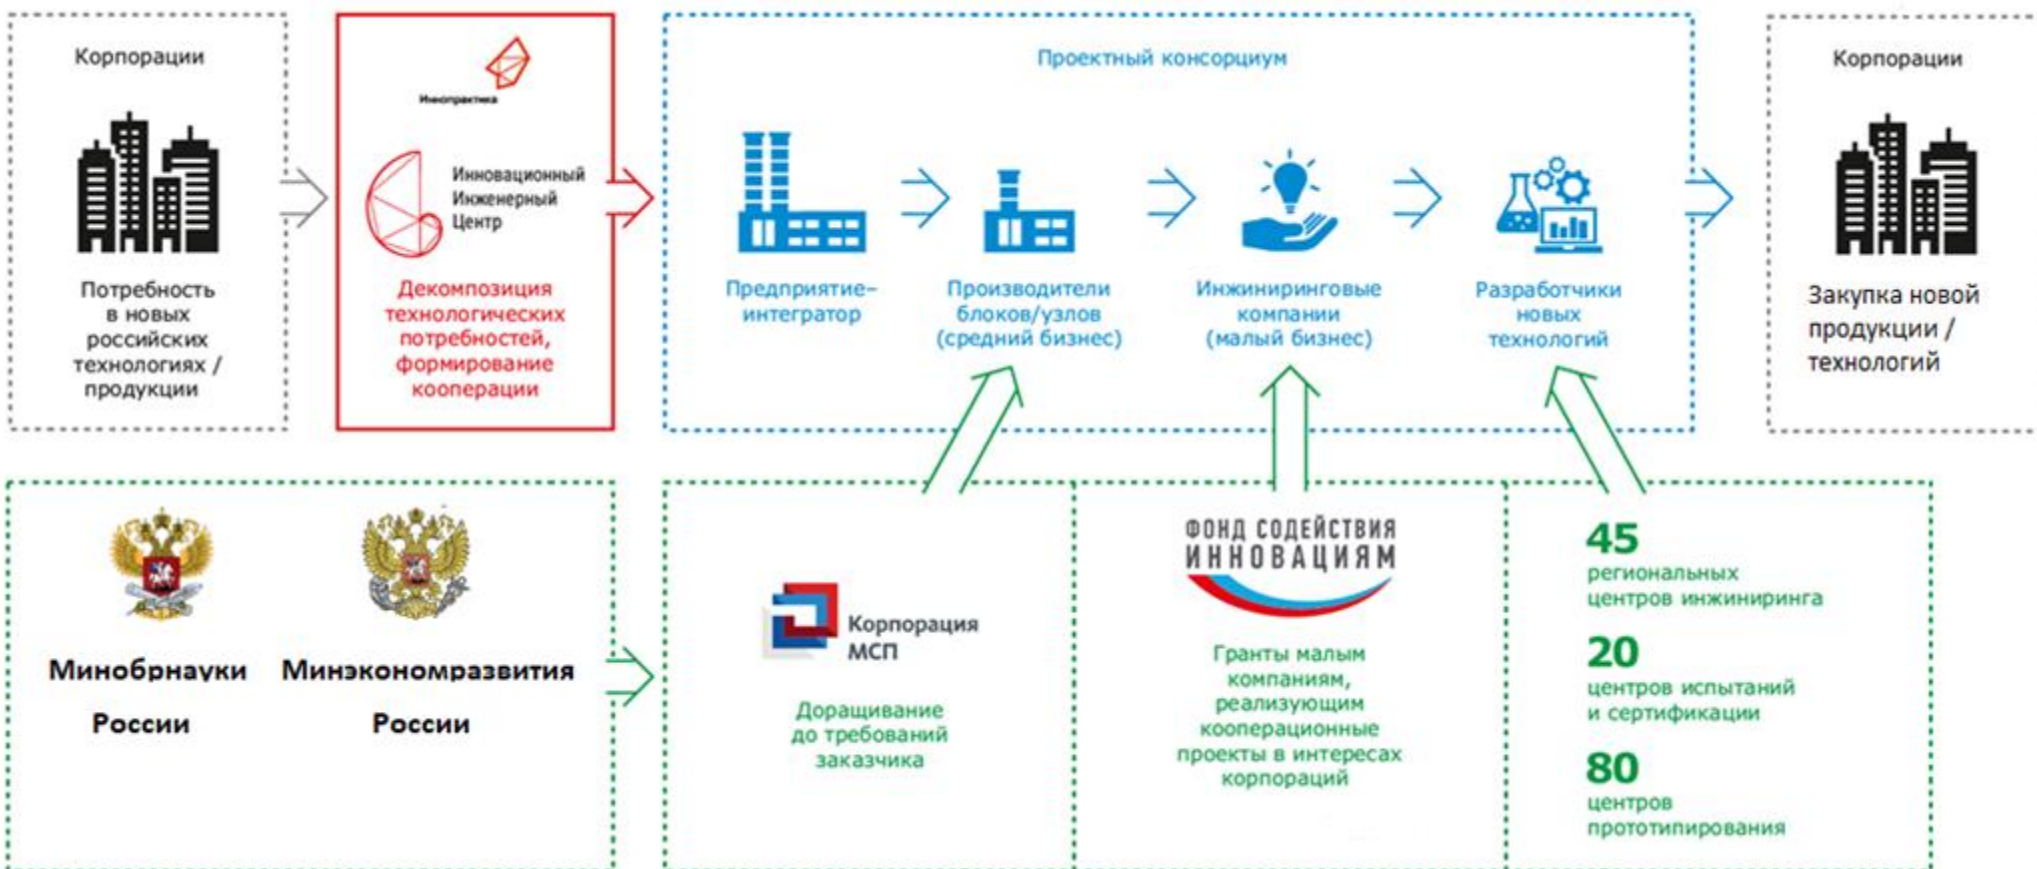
Корпорации

Потребность в новых российских технологиях / продукции

Иннопрактика

Инновационный Инженерный Центр

Декомпозиция технологических потребностей, формирование кооперации

Проектный консорциум

Предприятие-интегратор

Производители блоков/узлов (средний бизнес)

Инжиниринговые компании (малый бизнес)

Разработчики новых технологий

Корпорации

Закупка новой продукции / технологий

Минобрнауки России

Минэкономразвития России

Корпорация МСП

Доращивание до требований заказчика

ФОНД СОДЕЙСТВИЯ ИННОВАЦИЯМ

Гранты малым компаниям, реализующим кооперационные проекты в интересах корпораций

45 региональных центров инжиниринга

20 центров испытаний и сертификации

80 центров прототипирования